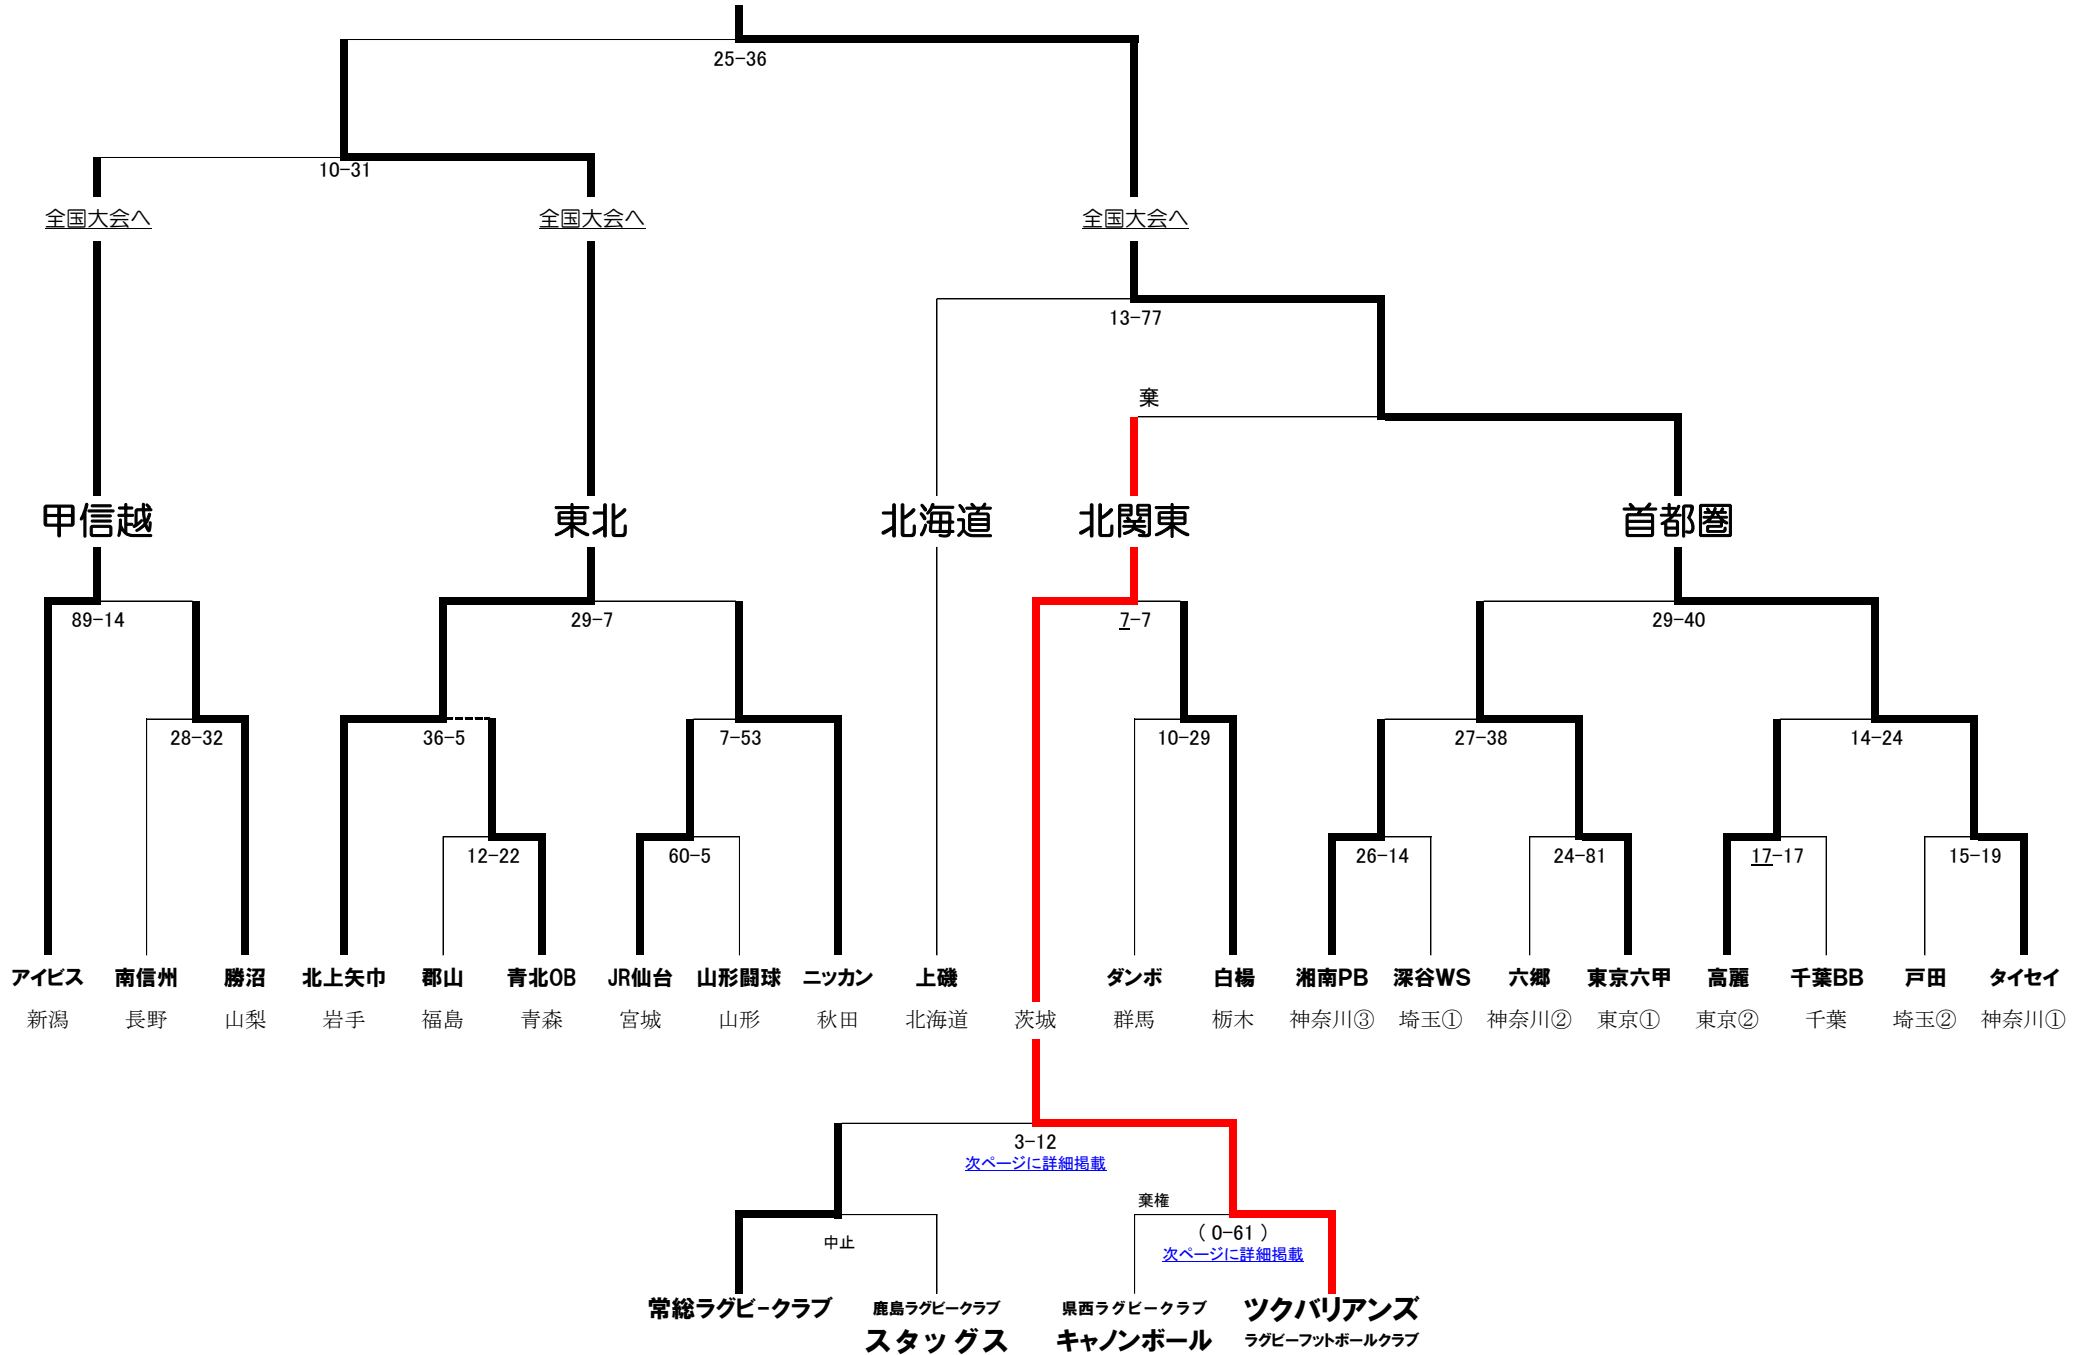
25-36

10-31

全国大会へ

全国大会へ

全国大会へ

13-77

棄

甲信越

東北

北海道

北関東

首都圏

89-14

29-7

7-7

29-40

28-32

36-5

7-53

10-29

27-38

14-24

12-22

60-5

26-14

24-81

17-17

15-19

アイビス 新潟

南信州 長野

勝沼 山梨

北上矢巾 岩手

郡山 福島

青北OB 青森

JR仙台 宮城

山形闘球 山形

ニッカン 秋田

上磯 北海道

茨城

ダンボ 群馬

白楊 栃木

湘南PB 神奈川③

深谷WS 埼玉①

六郷 神奈川②

東京六甲 東京①

高麗 東京②

千葉BB 千葉

戸田 埼玉②

タイセイ 神奈川①

3-12
次ページに詳細掲載

棄権

中止

( 0-61 )
次ページに詳細掲載

常総ラグビークラブ

鹿島ラグビークラブ スタッグス

県西ラグビークラブ キャノンボール

ツクバリアンズ ラグビーフットボールクラブ